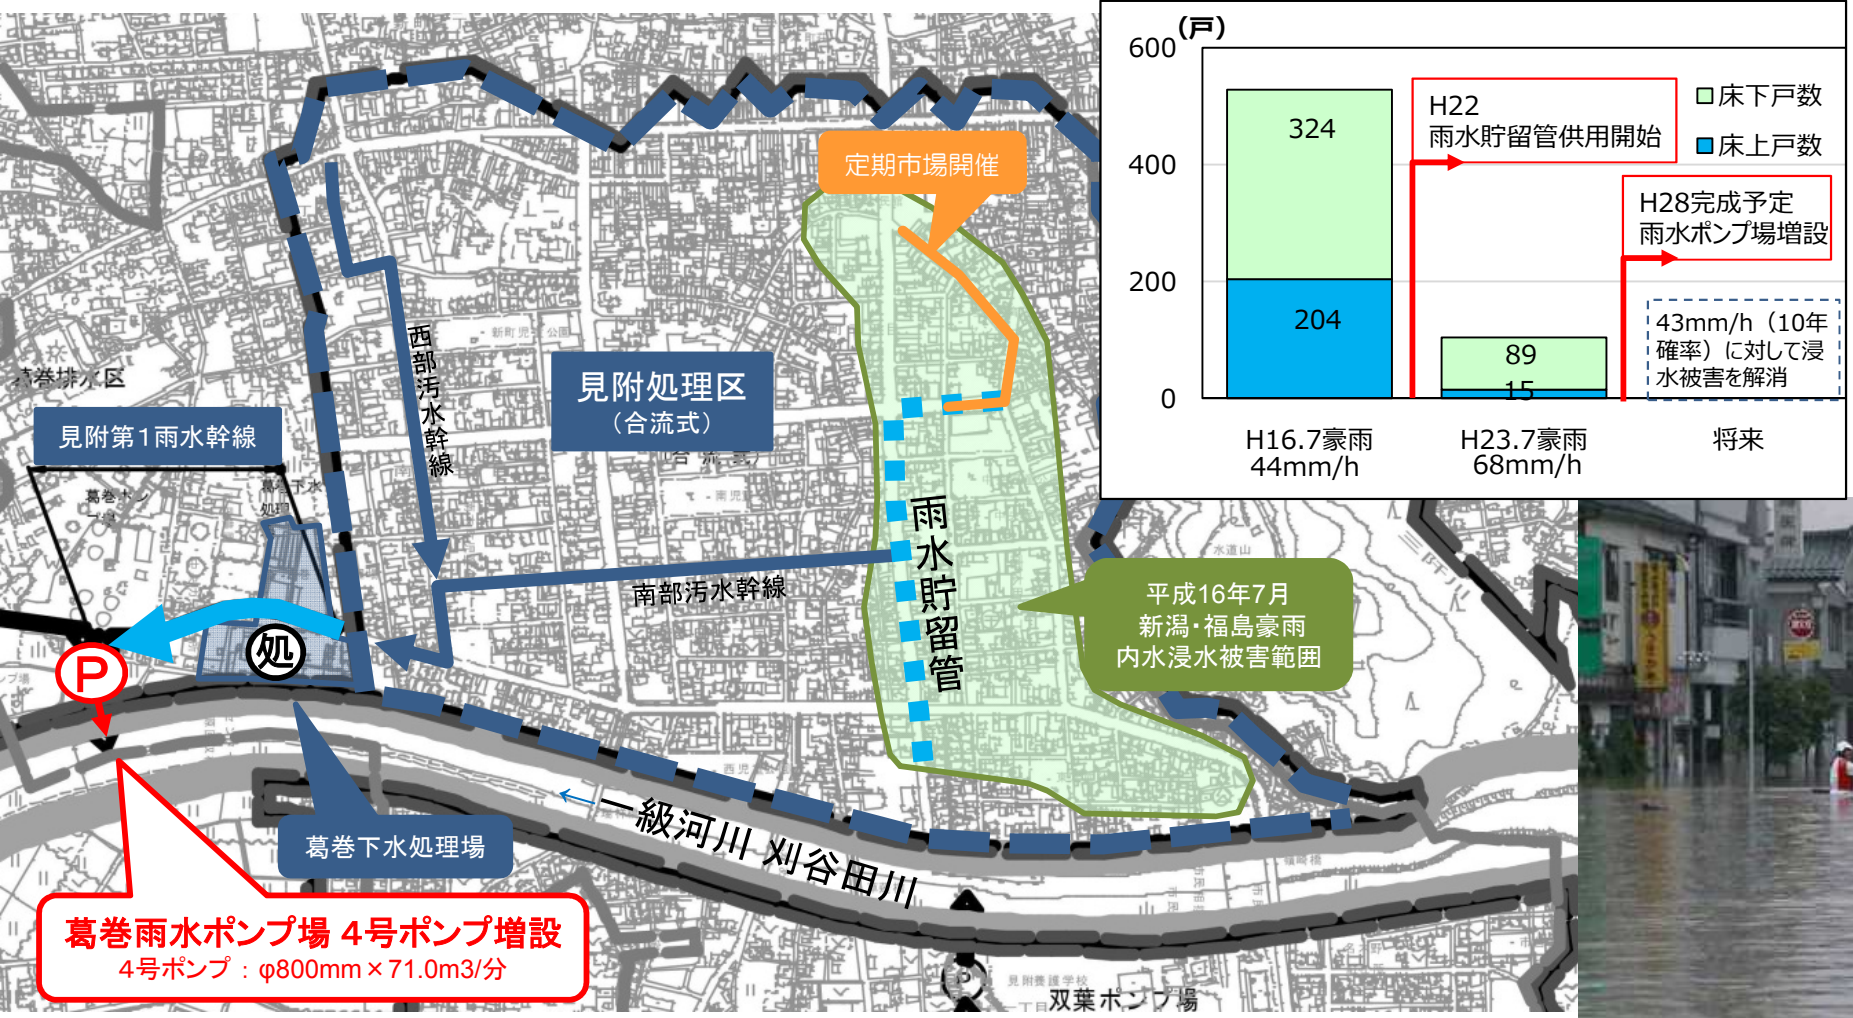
(戸)
600
400
200
0
324
204
89
15
H22
雨水貯留管供用開始
H28完成予定
雨水ポンプ場増設
43mm/h（10年確率）に対して浸水被害を解消
□床下戸数
■床上戸数
H16.7豪雨
44mm/h
H23.7豪雨
68mm/h
将来

定期市場開催
見附処理区
（合流式）
西部汚水幹線
見附第1雨水幹線
南部汚水幹線
雨水貯留管
平成16年7月
新潟・福島豪雨
内水浸水被害範囲
処
P
葛巻下水処理場
←一級河川 刈谷田川
葛巻雨水ポンプ場 4号ポンプ増設
4号ポンプ：φ800mm×71.0m3/分
双葉ポンプ場